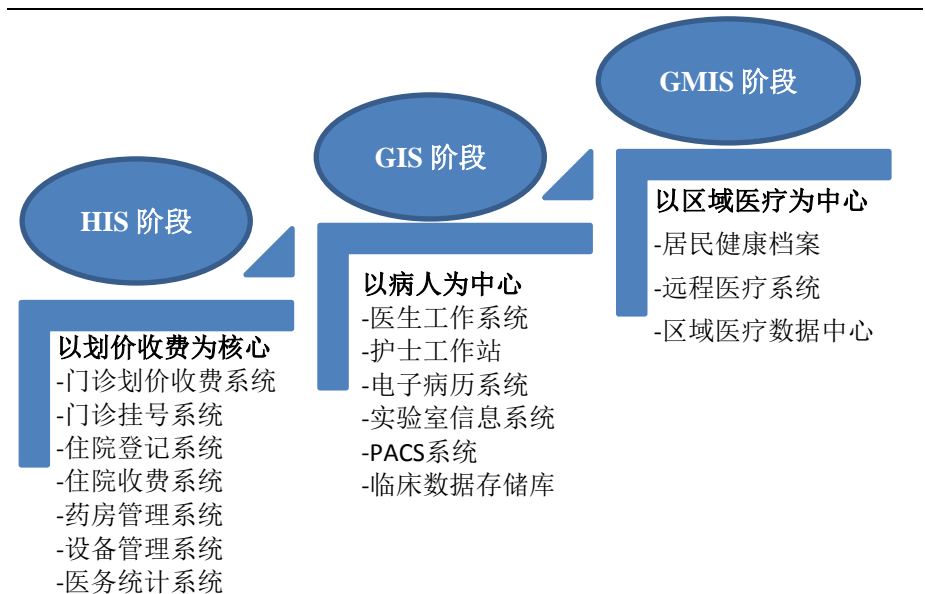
HIS 阶段

以划价收费为核心
-门诊划价收费系统
-门诊挂号系统
-住院登记系统
-住院收费系统
-药房管理系统
-设备管理系统
-医务统计系统

GIS 阶段

以病人为中心
-医生工作系统
-护士工作站
-电子病历系统
-实验室信息系统
-PACS系统
-临床数据存储库

GMIS 阶段

以区域医疗为中心
-居民健康档案
-远程医疗系统
-区域医疗数据中心